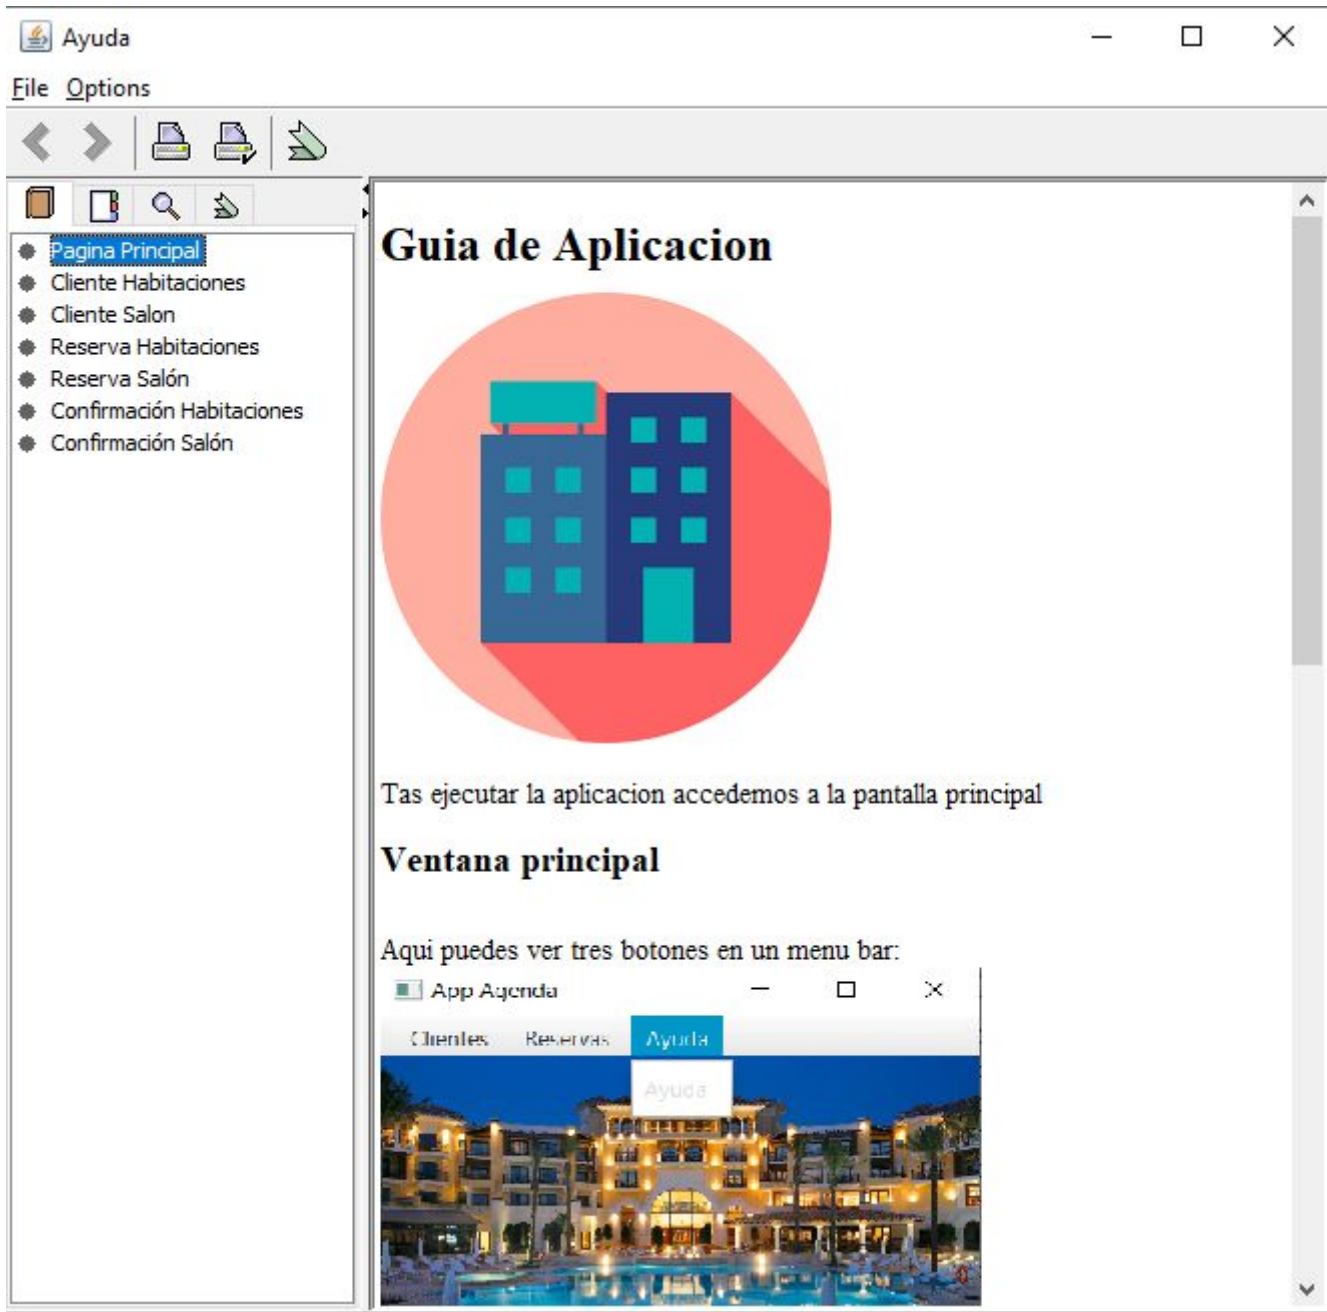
Ayuda

File Options

Pagina Principal
Cliente Habitaciones
Cliente Salon
Reserva Habitaciones
Reserva Salón
Confirmación Habitaciones
Confirmación Salón

Guia de Aplicacion

Tas ejecutar la aplicacion accedemos a la pantalla principal

Ventana principal

Aqui puedes ver tres botones en un menu bar:

App Agenda

Clientes Reservas Ayuda

Ayuda